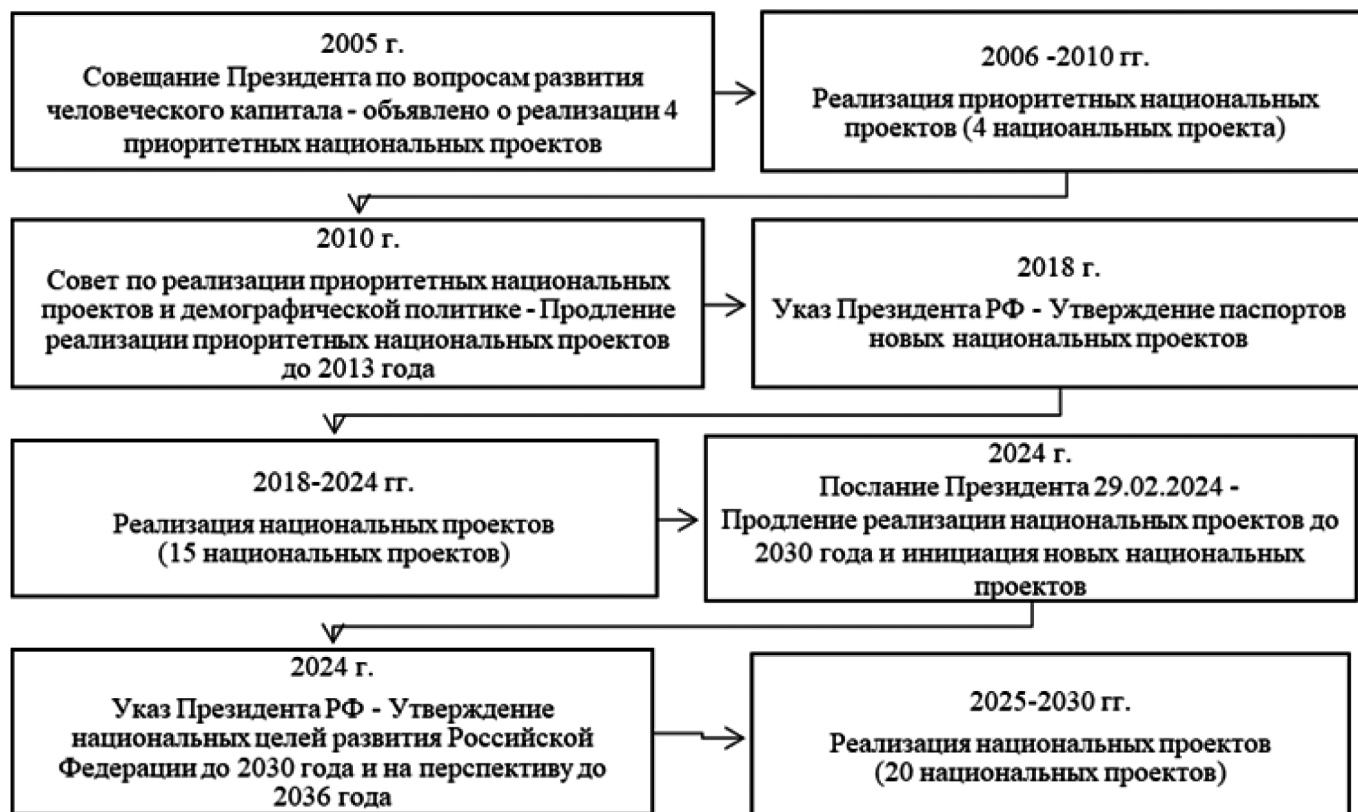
2005 г.
Совещание Президента по вопросам развития человеческого капитала - объявлено о реализации 4 приоритетных национальных проектов

2006 -2010 гг.
Реализация приоритетных национальных проектов (4 национаальных проекта)

2010 г.
Совет по реализации приоритетных национальных проектов и демографической политике - Продление реализации приоритетных национальных проектов до 2013 года

2018 г.
Указ Президента РФ - Утверждение паспортов новых национальных проектов

2018-2024 гг.
Реализация национальных проектов (15 национальных проектов)

2024 г.
Послание Президента 29.02.2024 - Продление реализации национальных проектов до 2030 года и инициация новых национальных проектов

2024 г.
Указ Президента РФ - Утверждение национальных целей развития Российской Федерации до 2030 года и на перспективу до 2036 года

2025-2030 гг.
Реализация национальных проектов (20 национальных проектов)